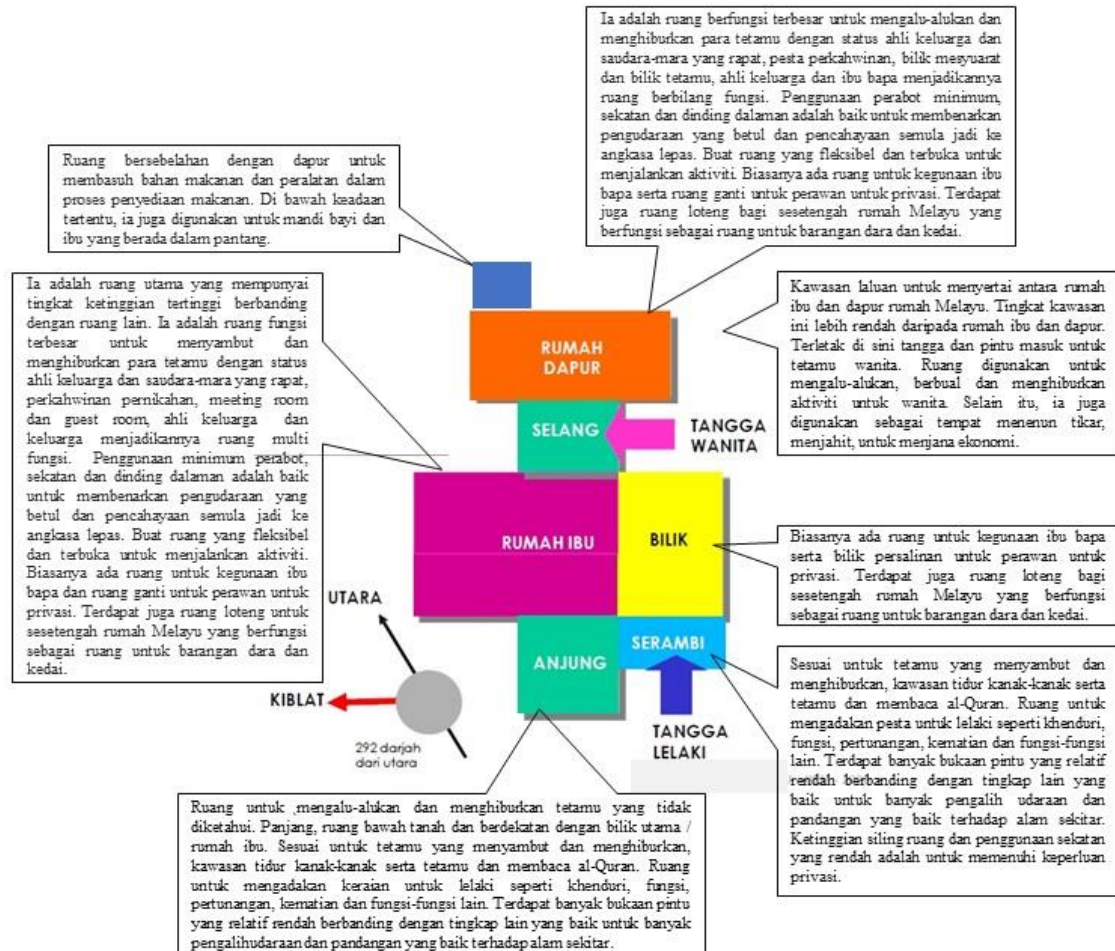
Ia adalah ruang berfungsi terbesar untuk mengalu-alukan dan menghiburkan para tetamu dengan status ahli keluarga dan saudara-mara yang rapat, pesta perkahwinan, bilik mesyuarat dan bilik tetamu, ahli keluarga dan ibu bapa menjadikannya ruang berbilang fungsi. Penggunaan perabot minimum, sekatan dan dinding dalaman adalah baik untuk membenarkan pengudaraan yang betul dan pencahayaan semula jadi ke angkasa lepas. Buat ruang yang fleksibel dan terbuka untuk menjalankan aktiviti. Biasanya ada ruang untuk kegunaan ibu bapa serta ruang ganti untuk perawan untuk privasi. Terdapat juga ruang loteng bagi sesetengah rumah Melayu yang berfungsi sebagai ruang untuk barangan dara dan kedai.

Ruang bersebelahan dengan dapur untuk membasuh bahan makanan dan peralatan dalam proses penyediaan makanan. Di bawah keadaan tertentu, ia juga digunakan untuk mandi bayi dan ibu yang berada dalam pantang.

Ia adalah ruang utama yang mempunyai tingkat ketinggian tertinggi berbanding dengan ruang lain. Ia adalah ruang fungsi terbesar untuk menyambut dan menghiburkan para tetamu dengan status ahli keluarga dan saudara-mara yang rapat, perkahwinan pernikahan, meeting room dan guest room, ahli keluarga dan keluarga menjadikannya ruang multi fungsi. Penggunaan minimum perabot, sekatan dan dinding dalaman adalah baik untuk membenarkan pengudaraan yang betul dan pencahayaan semula jadi ke angkasa lepas. Buat ruang yang fleksibel dan terbuka untuk menjalankan aktiviti. Biasanya ada ruang untuk kegunaan ibu bapa dan ruang ganti untuk perawan untuk privasi. Terdapat juga ruang loteng untuk sesetengah rumah Melayu yang berfungsi sebagai ruang untuk barangan dara dan kedai.

Kawasan laluan untuk menyertai antara rumah ibu dan dapur rumah Melayu. Tingkat kawasan ini lebih rendah daripada rumah ibu dan dapur. Terletak di sini tangga dan pintu masuk untuk tetamu wanita. Ruang digunakan untuk mengalu-alukan, berbual dan menghiburkan aktiviti untuk wanita. Selain itu, ia juga digunakan sebagai tempat menenun tikar, menjahit, untuk menjana ekonomi.

RUMAH DAPUR

SELANG

TANGGA WANITA

RUMAH IBU

BILIK

Biasanya ada ruang untuk kegunaan ibu bapa serta bilik persalinan untuk perawan untuk privasi. Terdapat juga ruang loteng bagi sesetengah rumah Melayu yang berfungsi sebagai ruang untuk barangan dara dan kedai.

UTARA

SERAMBI

ANJUNG

KIBLAT

292 darjah dari utara

TANGGA LELAKI

Sesuai untuk tetamu yang menyambut dan menghiburkan, kawasan tidur kanak-kanak serta tetamu dan membaca al-Quran. Ruang untuk mengadakan pesta untuk lelaki seperti khenduri, fungsi, pertunangan, kematian dan fungsi-fungsi lain. Terdapat banyak bukaan pintu yang relatif rendah berbanding dengan tingkap lain yang baik untuk banyak pengalih udaraan dan pandangan yang baik terhadap alam sekitar. Ketinggian siling ruang dan penggunaan sekatan yang rendah adalah untuk memenuhi keperluan privasi.

Ruang untuk ,mengalu-alukan dan menghiburkan tetamu yang tidak diketahui. Panjang, ruang bawah tanah dan berdekatan dengan bilik utama / rumah ibu. Sesuai untuk tetamu yang menyambut dan menghiburkan, kawasan tidur kanak-kanak serta tetamu dan membaca al-Quran. Ruang untuk mengadakan keraian untuk lelaki seperti khenduri, fungsi, pertunangan, kematian dan fungsi-fungsi lain. Terdapat banyak bukaan pintu yang relatif rendah berbanding dengan tingkap lain yang baik untuk banyak pengalihudaraan dan pandangan yang baik terhadap alam sekitar.